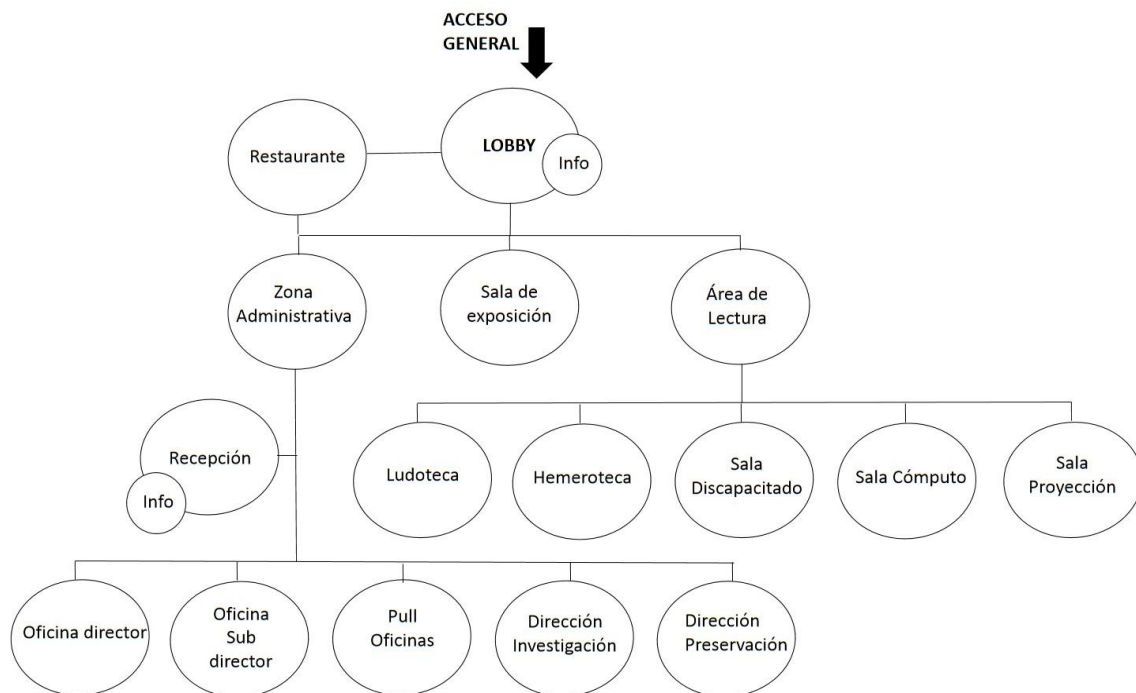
ACCESO GENERAL

LOBBY

Info

Restaurante

Zona Administrativa

Sala de exposición

Área de Lectura

Recepción

Info

Ludoteca

Hemeroteca

Sala Discapacitado

Sala Cómputo

Sala Proyección

Oficina director

Oficina Sub director

Pull Oficinas

Dirección Investigación

Dirección Preservación